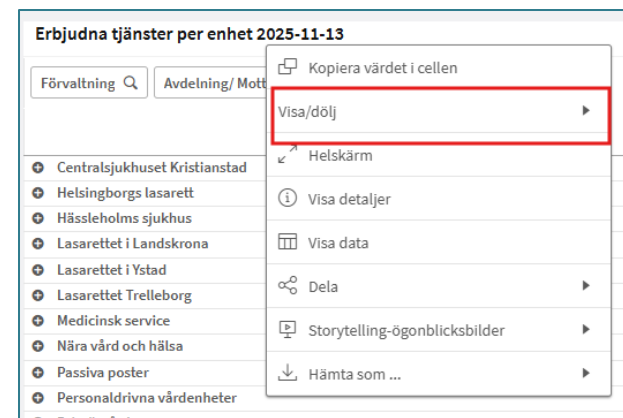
Erbjudna tjänster per enhet 2025-11-13

Förvaltning
Avdelning/ Mott

Centralsjukhuset Kristianstad
Helsingborgs lasarett
Hässleholms sjukhus
Lasarettet i Landskrona
Lasarettet i Ystad
Lasarettet Trelleborg
Medicinsk service
Nära vård och hälsa
Passiva poster
Personaldrivna vårdenheter

Kopiera värdet i cellen
Visa/dölj
Helskärm
Visa detaljer
Visa data
Dela
Storytelling-ögonblicksbilder
Hämta som ...